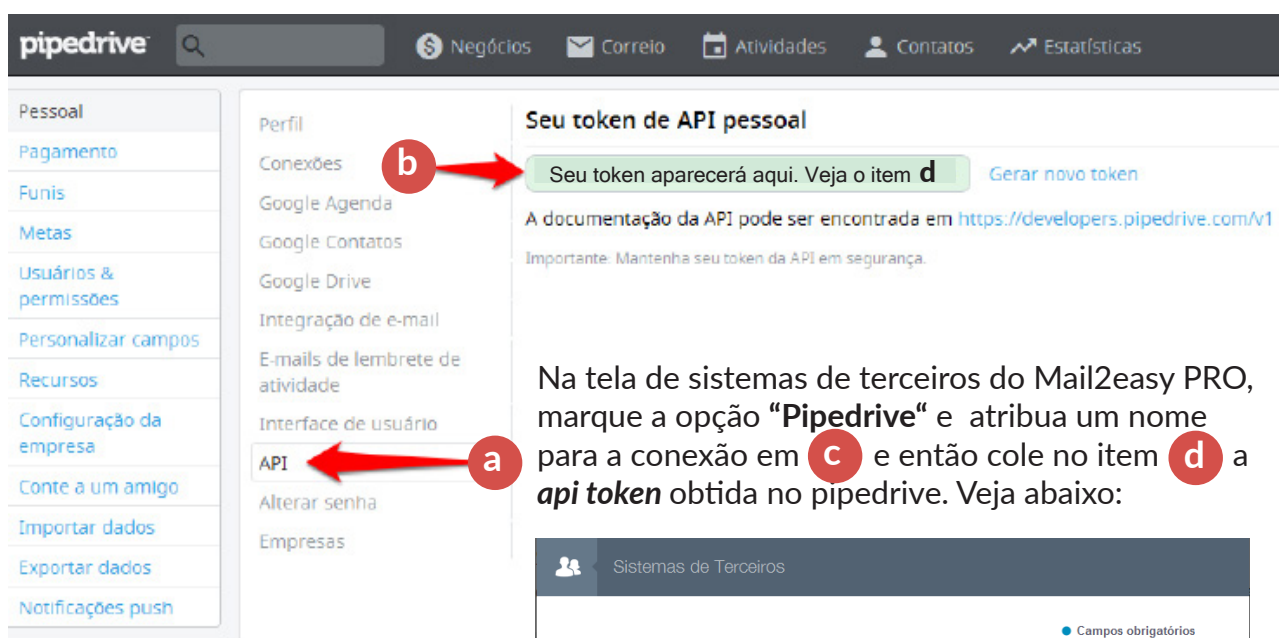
pipedrive

Negócios Correio Atividades Contatos Estatísticas

Pessoal
Pagamento
Funis
Metas
Usuários & permissões
Personalizar campos
Recursos
Configuração da empresa
Conte a um amigo
Importar dados
Exportar dados
Notificações push

Perfil
Conexões
Google Agenda
Google Contatos
Google Drive
Integração de e-mail
E-mails de lembrete de atividade
Interface de usuário
API
Alterar senha
Empresas

Seu token de API pessoal

b

Seu token aparecerá aqui. Veja o item **d**

Gerar novo token

A documentação da API pode ser encontrada em https://developers.pipedrive.com/v1

Importante: Mantenha seu token da API em segurança.

a

Na tela de sistemas de terceiros do Mail2easy PRO, marque a opção **"Pipedrive"** e atribua um nome para a conexão em c e então cole no item d a ***api token*** obtida no pipedrive. Veja abaixo:

Sistemas de Terceiros

Campos obrigatórios